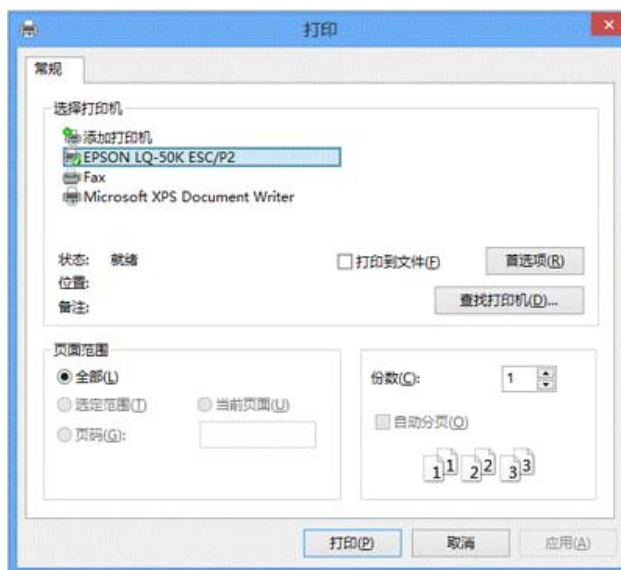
打印

常规

选择打印机

添加打印机
EPSON LQ-50K ESC/P2
Fax
Microsoft XPS Document Writer

状态: 就绪
位置:
备注:

打印到文件(F)
首选项(R)
查找打印机(D)...

页面范围
全部(L)
选定范围(T)
当前页面(U)
页码(G):

份数(C): 1

自动分页(O)

1 1 2 2 3 3

打印(P)
取消
应用(A)